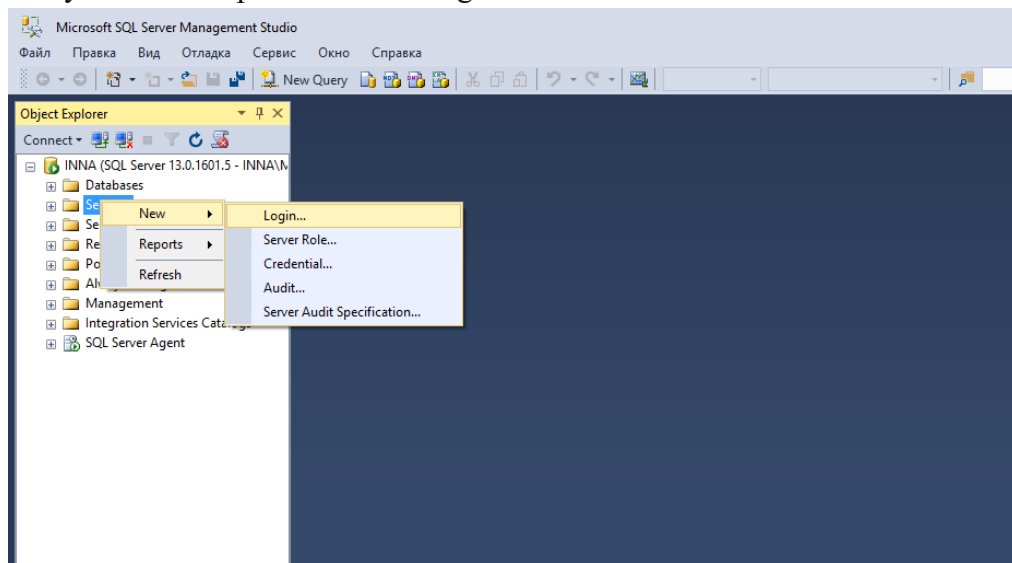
Microsoft SQL Server Management Studio

Файл Правка Вид Отладка Сервис Окно Справка

New Query

Object Explorer

Connect

INNA (SQL Server 13.0.1601.5 - INNA\M

Databases

Se

Se

Re

Po

Al

Management

Integration Services Catal

SQL Server Agent

New

Reports

Refresh

Login...

Server Role...

Credential...

Audit...

Server Audit Specification...